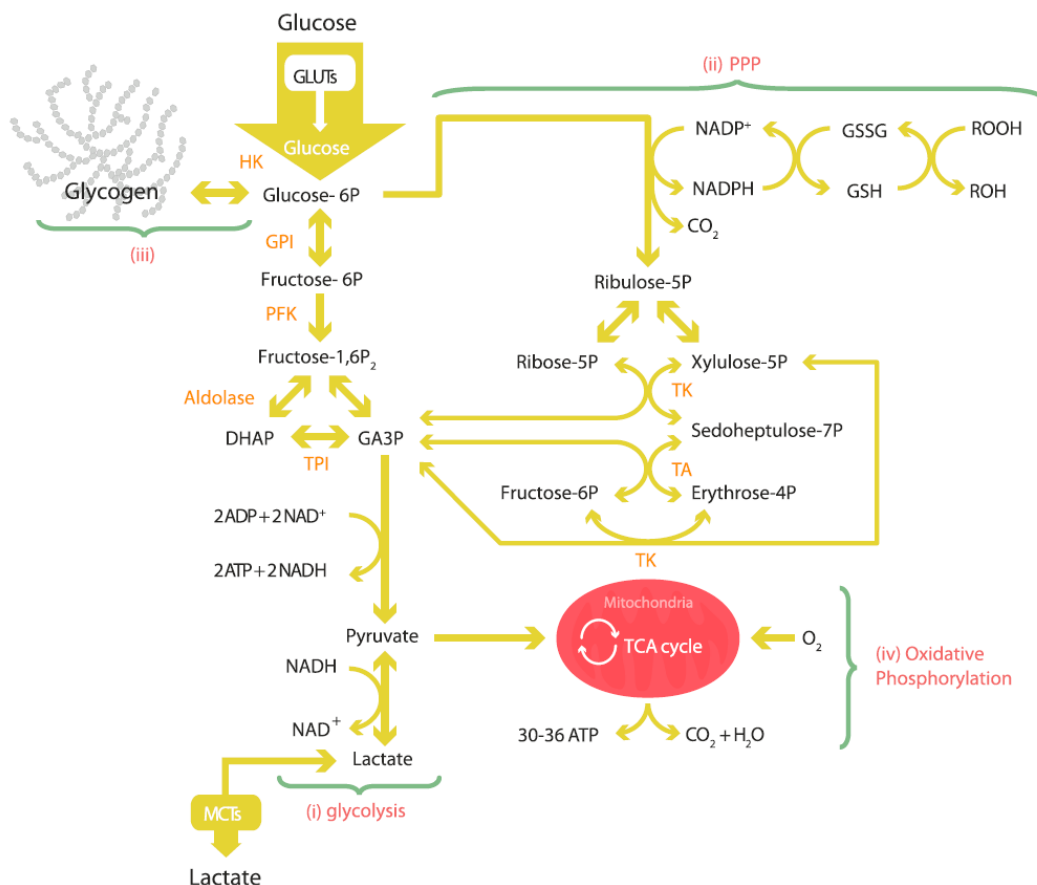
Glucose

GLUTs

Glucose

(ii) PPP

NADP$^+$

GSSG

ROOH

NADPH

GSH

ROH

$CO_2$

HK

Glycogen

Glucose- 6P

(iii)

GPI

Fructose- 6P

Ribulose-5P

PFK

Fructose-1,6P$_2$

Ribose-5P

Xylulose-5P

TK

Aldolase

DHAP

GA3P

Sedoheptulose-7P

TPI

TA

Fructose-6P

Erythrose-4P

2ADP+2NAD$^+$

TK

2ATP+2NADH

Mitochondria

Pyruvate

TCA cycle

$O_2$

(iv) Oxidative Phosphorylation

NADH

NAD$^+$

30-36 ATP

$CO_2 + H_2O$

Lactate

MCTs

(i) glycolysis

Lactate